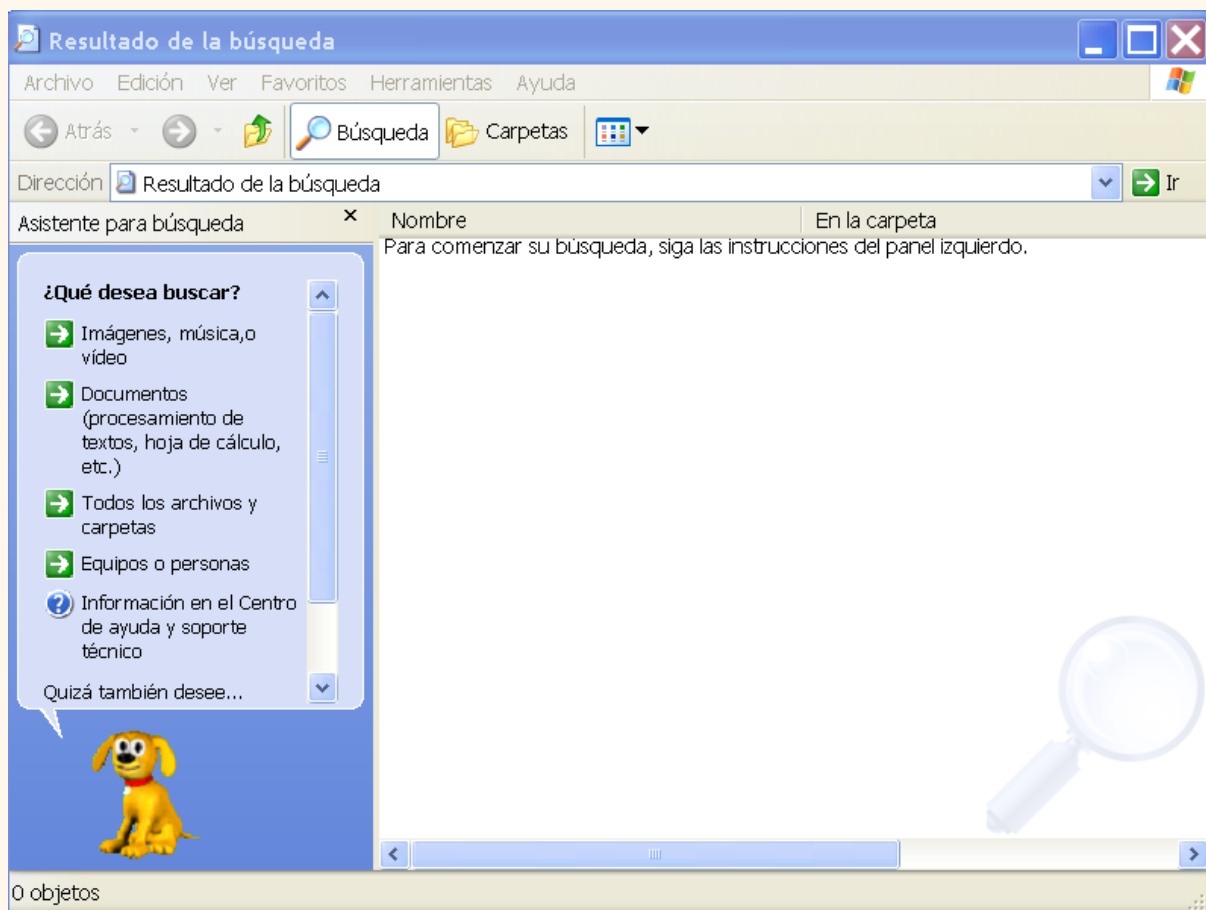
Resultado de la búsqueda

Archivo Edición Ver Favoritos Herramientas Ayuda

Atrás Búsqueda Carpetas

Dirección Resultado de la búsqueda Ir

Asistente para búsqueda ×

¿Qué desea buscar?

Imágenes, música,o vídeo

Documentos (procesamiento de textos, hoja de cálculo, etc.)

Todos los archivos y carpetas

Equipos o personas

Información en el Centro de ayuda y soporte técnico

Quizá también desee...

| Nombre | En la carpeta |
|---|---|
| Para comenzar su búsqueda, siga las instrucciones del panel izquierdo. | |

0 objetos